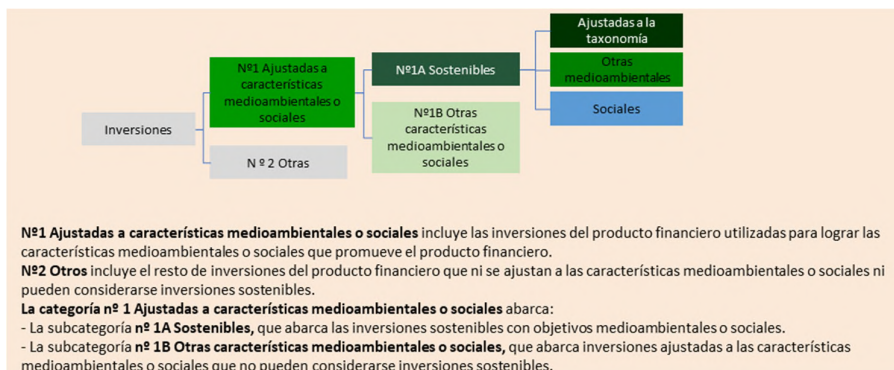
Inversiones

Nº1 Ajustadas a características medioambientales o sociales

N º 2 Otras

Nº1A Sostenibles

Nº1B Otras características medioambientales o sociales

Ajustadas a la taxonomía

Otras medioambientales

Sociales

**Nº1 Ajustadas a características medioambientales o sociales** incluye las inversiones del producto financiero utilizadas para lograr las características medioambientales o sociales que promueve el producto financiero.
**Nº2 Otros** incluye el resto de inversiones del producto financiero que ni se ajustan a las características medioambientales o sociales ni pueden considerarse inversiones sostenibles.
**La categoría nº 1 Ajustadas a características medioambientales o sociales** abarca:
- La subcategoría **nº 1A Sostenibles,** que abarca las inversiones sostenibles con objetivos medioambientales o sociales.
- La subcategoría **nº 1B Otras características medioambientales o sociales,** que abarca inversiones ajustadas a las características medioambientales o sociales que no pueden considerarse inversiones sostenibles.